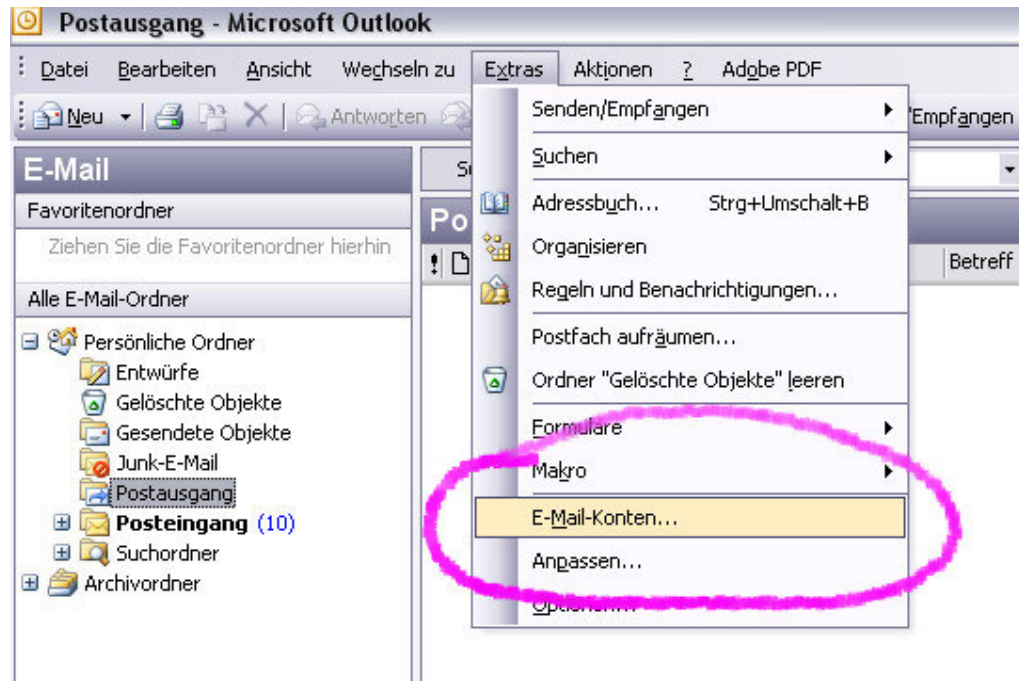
Postausgang - Microsoft Outlook

Datei Bearbeiten Ansicht Wechseln zu Extras Aktionen ? Adobe PDF

Neu Antworten 'Empfangen

E-Mail

Favoritenordner

Ziehen Sie die Favoritenordner hierhin

Alle E-Mail-Ordner

Persönliche Ordner
Entwürfe
Gelöschte Objekte
Gesendete Objekte
Junk-E-Mail
Postausgang
Posteingang (10)
Suchordner
Archivordner

S

Po

Betreff

Senden/Empfangen
Suchen
Adressbuch... Strg+Umschalt+B
Organisieren
Regeln und Benachrichtigungen...
Postfach aufräumen...
Ordner "Gelöschte Objekte" leeren
Formulare
Makro
E-Mail-Konten...
Anpassen...
Optionen...